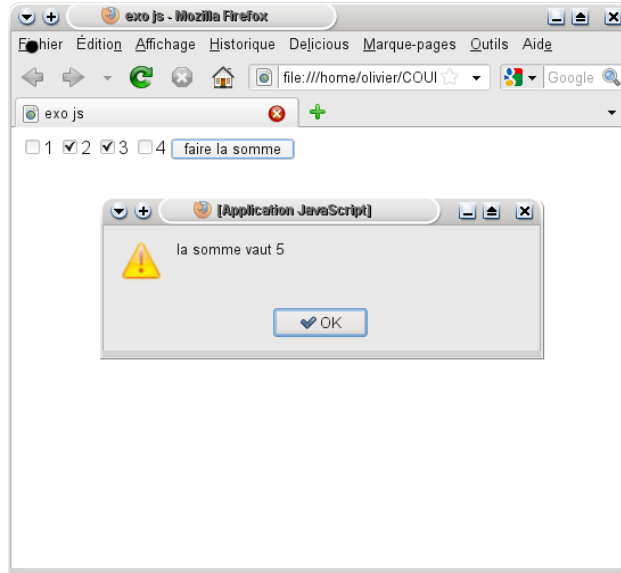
exo js - Mozilla Firefox

Fichier Édition Affichage Historique Delicious Marque-pages Outils Aide

file:///home/olivier/COUI

Google

exo js

1 2 3 4 faire la somme

[Application JavaScript]

la somme vaut 5

OK